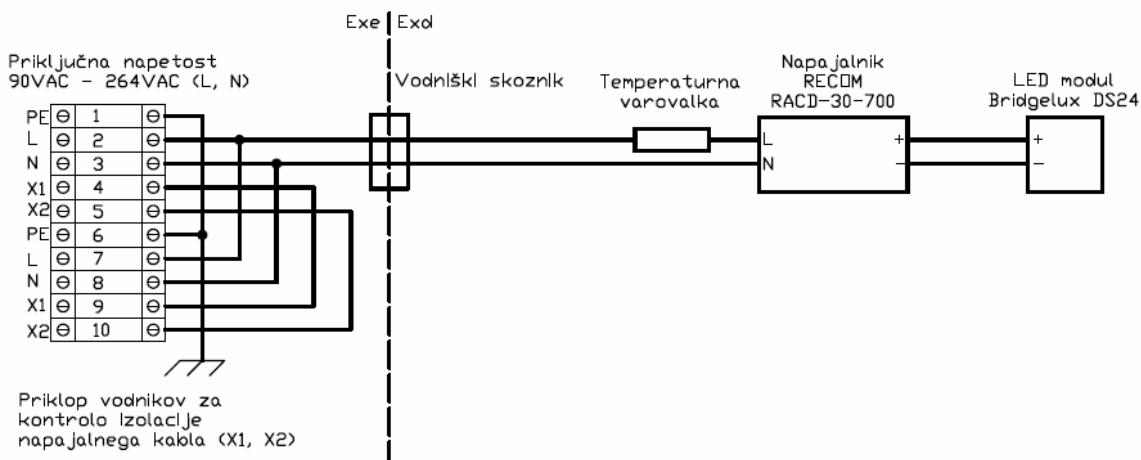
Exe | Exd

Priključna napetost
90VAC – 264VAC (L, N)

| | | | |
|---|---|---|---|
| PE | ⊖ | 1 | ⊖ |
| L | ⊖ | 2 | ⊖ |
| N | ⊖ | 3 | ⊖ |
| X1 | ⊖ | 4 | ⊖ |
| X2 | ⊖ | 5 | ⊖ |
| PE | ⊖ | 6 | ⊖ |
| L | ⊖ | 7 | ⊖ |
| N | ⊖ | 8 | ⊖ |
| X1 | ⊖ | 9 | ⊖ |
| X2 | ⊖ | 10 | ⊖ |

Vodniški skoznik

Temperaturna varovalka

Napajalnik RECOM RACD-30-700

L
N
+
–

LED modul Bridgelux DS24

+
–

Priklop vodnikov za kontrolo Izolacije napajalnega kabla (X1, X2)